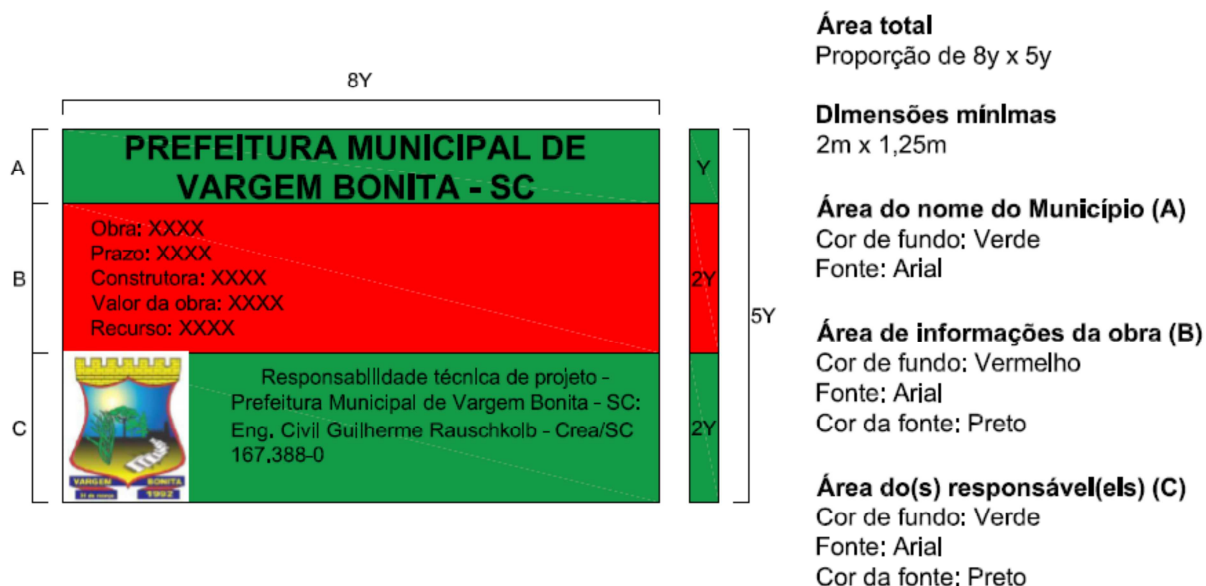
8Y

A

PREFEITURA MUNICIPAL DE VARGEM BONITA - SC

Y

B

Obra: XXXX
Prazo: XXXX
Construtora: XXXX
Valor da obra: XXXX
Recurso: XXXX

2Y

5Y

C

VARGEM BONITA
1992

Responsabilidade técnica de projeto - Prefeitura Municipal de Vargem Bonita - SC:
Eng. Civil Guilherme Rauschkolb - Crea/SC 167.388-0

2Y

**Área total**
Proporção de 8y x 5y

**Dimensões mínimas**
2m x 1,25m

**Área do nome do Município (A)**
Cor de fundo: Verde
Fonte: Arial

**Área de informações da obra (B)**
Cor de fundo: Vermelho
Fonte: Arial
Cor da fonte: Preto

**Área do(s) responsável(eis) (C)**
Cor de fundo: Verde
Fonte: Arial
Cor da fonte: Preto